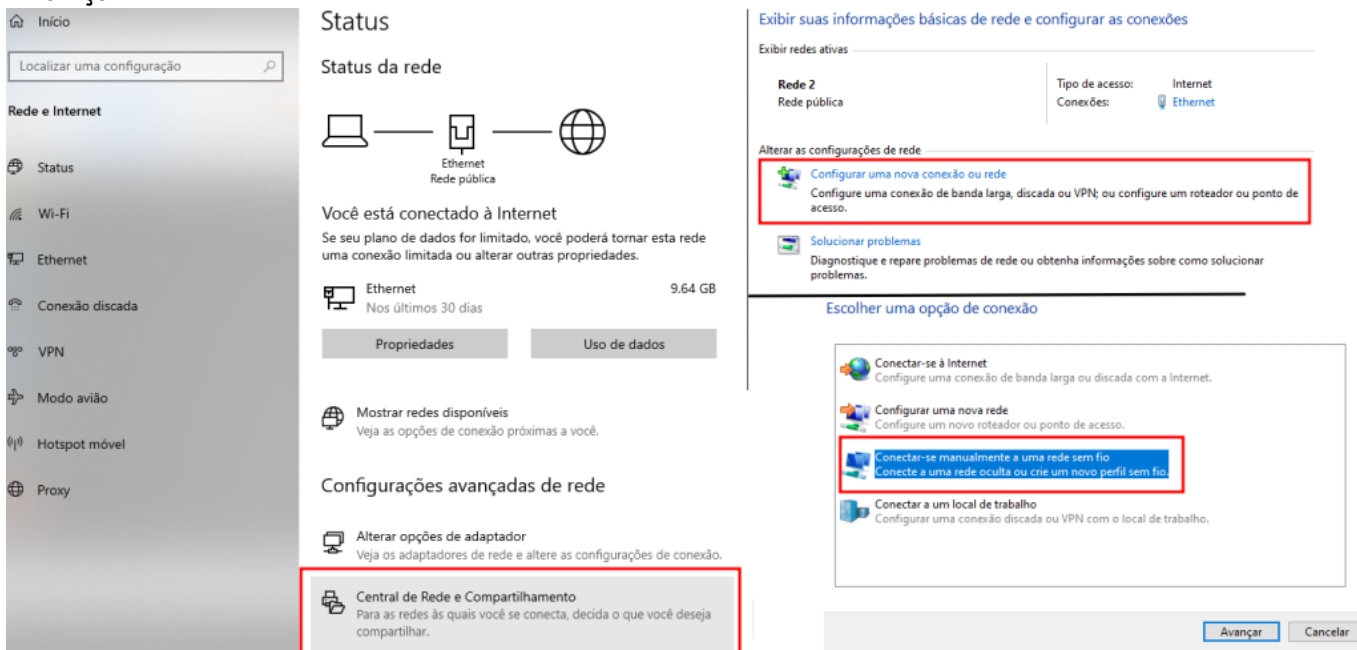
Início

Localizar uma configuração

Rede e Internet

Status

Wi-Fi

Ethernet

Conexão discada

VPN

Modo avião

Hotspot móvel

Proxy

Status

Status da rede

Ethernet
Rede pública

Você está conectado à Internet

Se seu plano de dados for limitado, você poderá tornar esta rede uma conexão limitada ou alterar outras propriedades.

Ethernet
Nos últimos 30 dias

9.64 GB

Propriedades

Uso de dados

Mostrar redes disponíveis
Veja as opções de conexão próximas a você.

Configurações avançadas de rede

Alterar opções de adaptador
Veja os adaptadores de rede e altere as configurações de conexão.

Central de Rede e Compartilhamento
Para as redes às quais você se conecta, decida o que você deseja compartilhar.

Exibir suas informações básicas de rede e configurar as conexões

Exibir redes ativas

Rede 2
Rede pública

Tipo de acesso: Internet
Conexões: Ethernet

Alterar as configurações de rede

Configurar uma nova conexão ou rede
Configure uma conexão de banda larga, discada ou VPN; ou configure um roteador ou ponto de acesso.

Solucionar problemas
Diagnostique e repare problemas de rede ou obtenha informações sobre como solucionar problemas.

Escolher uma opção de conexão

Conectar-se à Internet
Configure uma conexão de banda larga ou discada com a Internet.

Configurar uma nova rede
Configure um novo roteador ou ponto de acesso.

Conectar-se manualmente a uma rede sem fio
Conecte a uma rede oculta ou crie um novo perfil sem fio.

Conectar a um local de trabalho
Configurar uma conexão discada ou VPN com o local de trabalho.

Avançar

Cancelar